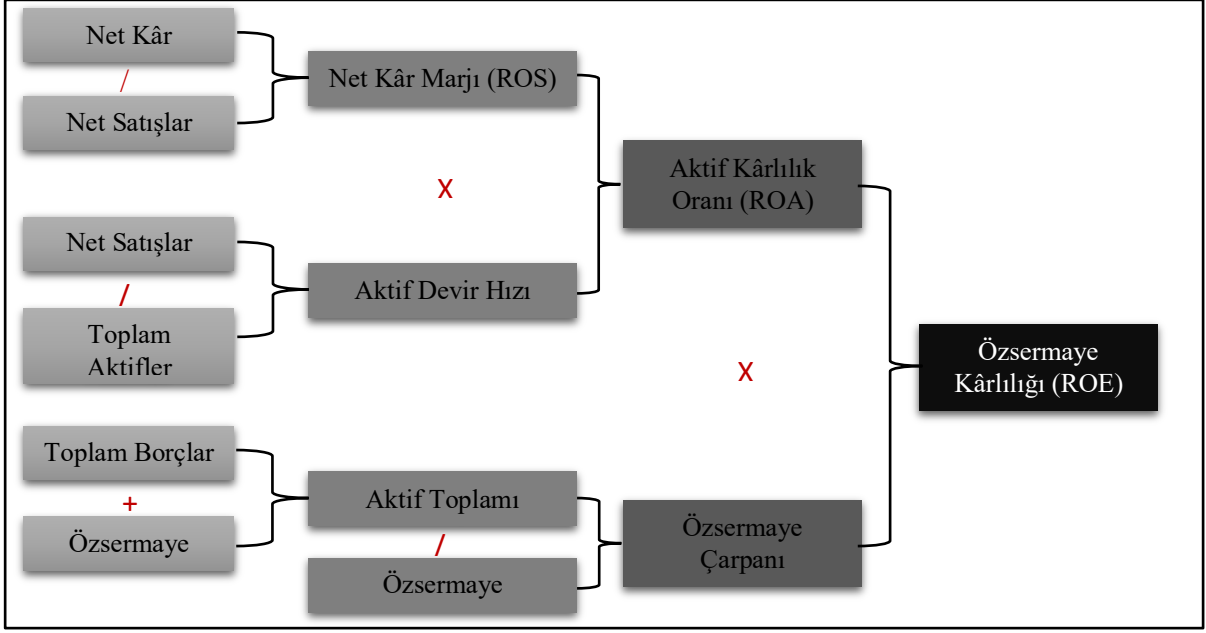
Net Kâr
/
Net Satışlar

Net Kâr Marjı (ROS)

X

Net Satışlar
/
Toplam Aktifler

Aktif Devir Hızı

Aktif Kârlılık Oranı (ROA)

X

Özsermaye Kârlılığı (ROE)

Toplam Borçlar
+
Özsermaye

Aktif Toplamı
/
Özsermaye

Özsermaye Çarpanı